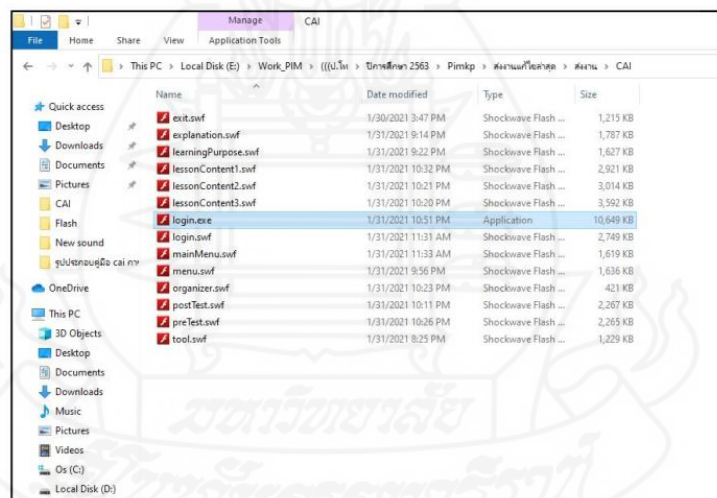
Manage CAI

File Home Share View Application Tools

This PC > Local Disk (E:) > Work_PIM > (((ป.โท > ปีการศึกษา 2563 > Pimkp > ส่งงานแก้ไขล่าสุด > ส่งงาน > CAI

Quick access
Desktop
Downloads
Documents
Pictures
CAI
Flash
New sound
รูปประกอบคู่มือ cai กา
OneDrive
This PC
3D Objects
Desktop
Documents
Downloads
Music
Pictures
Videos
Os (C:)
Local Disk (D:)

| Name | Date modified | Type | Size |
|---|---|---|---|
| exit.swf | 1/30/2021 3:47 PM | Shockwave Flash ... | 1,215 KB |
| explanation.swf | 1/31/2021 9:14 PM | Shockwave Flash ... | 1,787 KB |
| learningPurpose.swf | 1/31/2021 9:22 PM | Shockwave Flash ... | 1,627 KB |
| lessonContent1.swf | 1/31/2021 10:32 PM | Shockwave Flash ... | 2,921 KB |
| lessonContent2.swf | 1/31/2021 10:21 PM | Shockwave Flash ... | 3,014 KB |
| lessonContent3.swf | 1/31/2021 10:20 PM | Shockwave Flash ... | 3,592 KB |
| login.exe | 1/31/2021 10:51 PM | Application | 10,649 KB |
| login.swf | 1/31/2021 11:31 AM | Shockwave Flash ... | 2,749 KB |
| mainMenu.swf | 1/31/2021 11:33 AM | Shockwave Flash ... | 1,619 KB |
| menu.swf | 1/31/2021 9:56 PM | Shockwave Flash ... | 1,636 KB |
| organizer.swf | 1/31/2021 10:23 PM | Shockwave Flash ... | 421 KB |
| postTest.swf | 1/31/2021 10:11 PM | Shockwave Flash ... | 2,267 KB |
| preTest.swf | 1/31/2021 10:26 PM | Shockwave Flash ... | 2,265 KB |
| tool.swf | 1/31/2021 8:25 PM | Shockwave Flash ... | 1,229 KB |